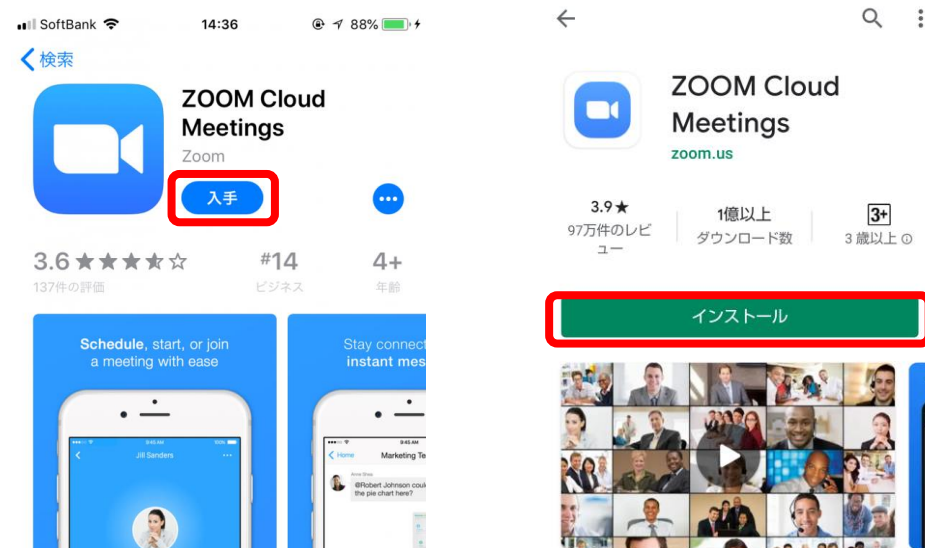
SoftBank 14:36 88%

検索

ZOOM Cloud Meetings

Zoom

入手

•••

3.6 ★★★★☆

137件の評価

#14

ビジネス

4+

年齢

Schedule, start, or join a meeting with ease

9:45 AM

Jill Sanders

Stay connect instant mes

9:45 AM

Home

Marketing Te

Anne Shea

@Robert Johnson could the pie chart here?

ZOOM Cloud Meetings

zoom.us

3.9★

97万件のレビュー

1億以上

ダウンロード数

3+

3 歳以上

インストール